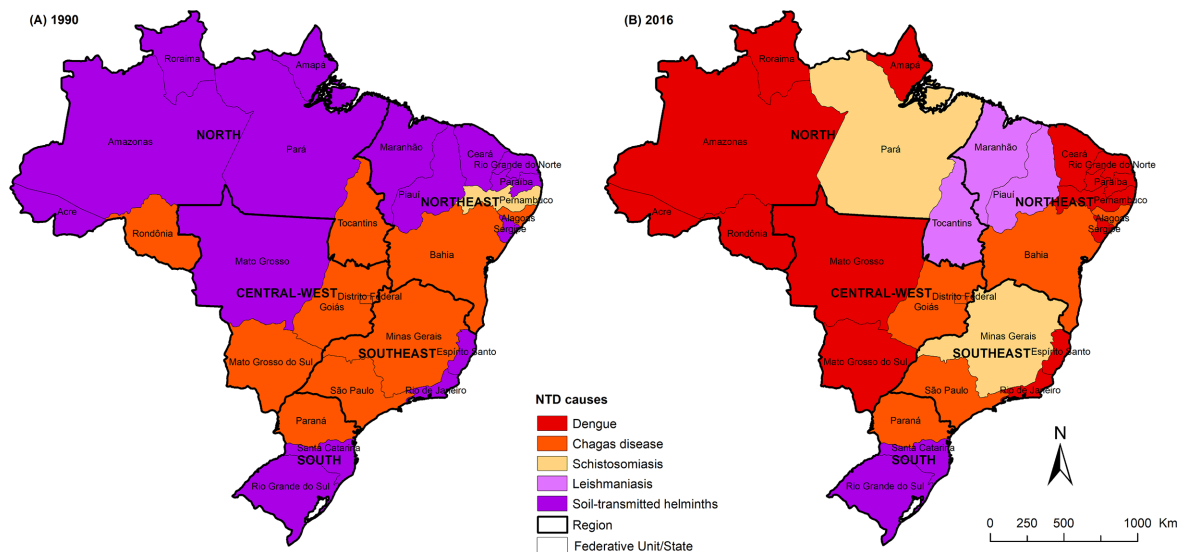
(A) 1990

Roraima
Amapá
Amazonas
NORTH
Pará
Maranhão
Ceará
Rio Grande do Norte
Paraíba
Pernambuco
Piauí
NORTHEAST
Alagoas
Sergipe
Acre
Rondônia
Tocantins
Bahia
Mato Grosso
CENTRAL-WEST
Distrito Federal
Goiás
Minas Gerais
Mato Grosso do Sul
SOUTHEAST
Espírito Santo
São Paulo
Rio de Janeiro
Paraná
Santa Catarina
SOUTH
Rio Grande do Sul

(B) 2016

Roraima
Amapá
Amazonas
NORTH
Pará
Maranhão
Ceará
Rio Grande do Norte
Paraíba
Pernambuco
Piauí
NORTHEAST
Alagoas
Sergipe
Acre
Rondônia
Tocantins
Bahia
Mato Grosso
CENTRAL-WEST
Distrito Federal
Goiás
Minas Gerais
Mato Grosso do Sul
SOUTHEAST
Espírito Santo
São Paulo
Rio de Janeiro
Paraná
Santa Catarina
SOUTH
Rio Grande do Sul

NTD causes
Dengue
Chagas disease
Schistosomiasis
Leishmaniasis
Soil-transmitted helminths
Region
Federative Unit/State

N
0 250 500 1000 Km